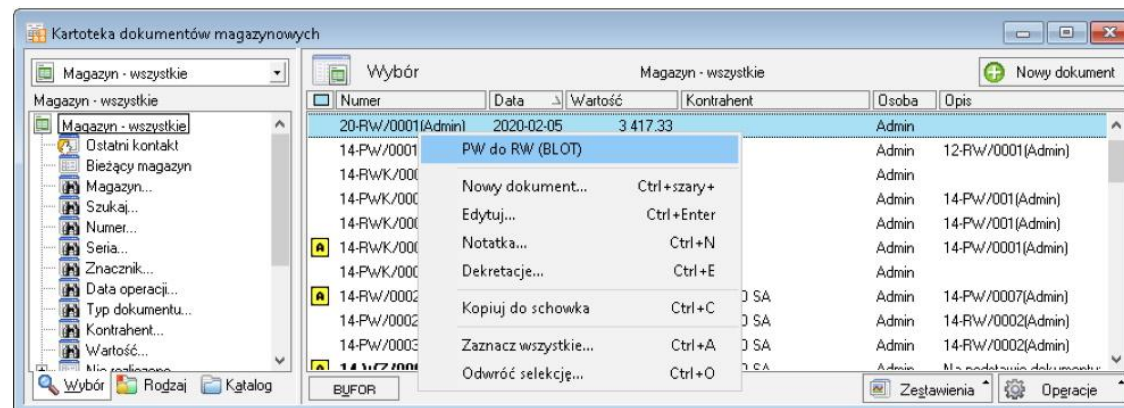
Kartoteka dokumentów magazynowych

Magazyn - wszystkie

Magazyn - wszystkie

Magazyn - wszystkie
Ostatni kontakt
Bieżący magazyn
Magazyn...
Szukaj...
Numer...
Seria...
Znacznik...
Data operacji...
Typ dokumentu...
Kontrahent...
Wartość...
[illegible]

Wybór Rodzaj Katalog

Wybór Magazyn - wszystkie Nowy dokument

| Numer | Data | Wartość | Kontrahent | Osoba | Opis |
|---|---|---|---|---|---|
| 20-RW/0001(Admin) | 2020-02-05 | 3 417.33 | | Admin | |
| 14-PW/0001 | | | | Admin | 12-RW/0001(Admin) |
| 14-RWK/000 | | | | Admin | |
| 14-PWK/000 | | | | Admin | 14-PW/001(Admin) |
| 14-RWK/000 | | | | Admin | 14-PW/001(Admin) |
| 14-RWK/000 | | | | Admin | 14-PW/0001(Admin) |
| 14-PWK/000 | | | | Admin | |
| 14-RW/0002 | | | ) SA | Admin | 14-PW/0007(Admin) |
| 14-PW/0002 | | | ) SA | Admin | 14-RW/0002(Admin) |
| 14-PW/0003 | | | ) SA | Admin | 14-RW/0002(Admin) |
| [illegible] | | | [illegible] | Admin | Na podstawie dokumentu: |

PW do RW (BLOT)
Nowy dokument... Ctrl+szary+
Edytuj... Ctrl+Enter
Notatka... Ctrl+N
Dekretacje... Ctrl+E
Kopiuj do schowka Ctrl+C
Zaznacz wszystkie... Ctrl+A
Odwróć selekcję... Ctrl+O

BUFOR Zestawienia Operacje